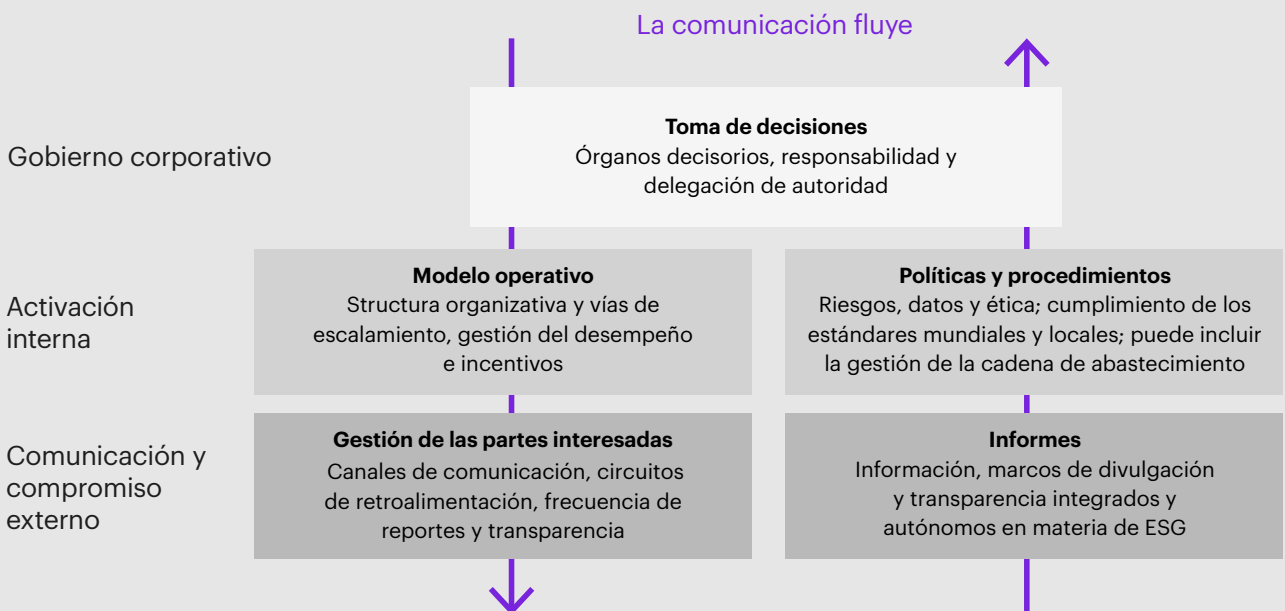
La comunicación fluye

Gobierno corporativo

**Toma de decisiones**
Órganos decisorios, responsabilidad y delegación de autoridad

Activación interna

**Modelo operativo**
Structura organizativa y vías de escalamiento, gestión del desempeño e incentivos

**Políticas y procedimientos**
Riesgos, datos y ética; cumplimiento de los estándares mundiales y locales; puede incluir la gestión de la cadena de abastecimiento

Comunicación y compromiso externo

**Gestión de las partes interesadas**
Canales de comunicación, circuitos de retroalimentación, frecuencia de reportes y transparencia

**Informes**
Información, marcos de divulgación y transparencia integrados y autónomos en materia de ESG